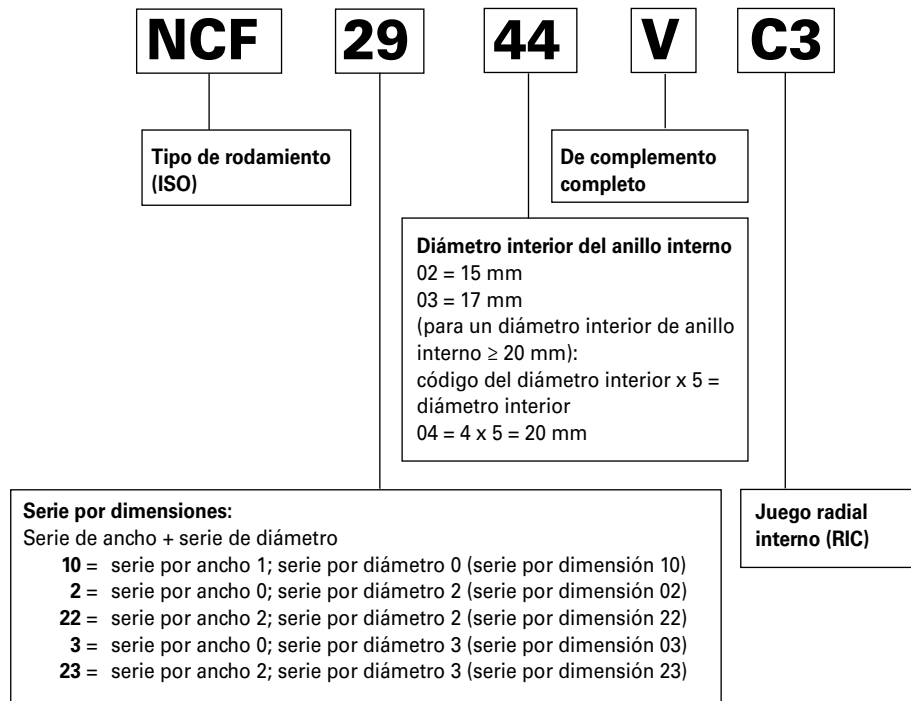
NCF 29 44 V C3

Tipo de rodamiento (ISO)

De complemento completo

Diámetro interior del anillo interno
02 = 15 mm
03 = 17 mm
(para un diámetro interior de anillo interno ≥ 20 mm):
código del diámetro interior x 5 = diámetro interior
04 = 4 x 5 = 20 mm

Serie por dimensiones:
Serie de ancho + serie de diámetro
**10** = serie por ancho 1; serie por diámetro 0 (serie por dimensión 10)
**2** = serie por ancho 0; serie por diámetro 2 (serie por dimensión 02)
**22** = serie por ancho 2; serie por diámetro 2 (serie por dimensión 22)
**3** = serie por ancho 0; serie por diámetro 3 (serie por dimensión 03)
**23** = serie por ancho 2; serie por diámetro 3 (serie por dimensión 23)

Juego radial interno (RIC)